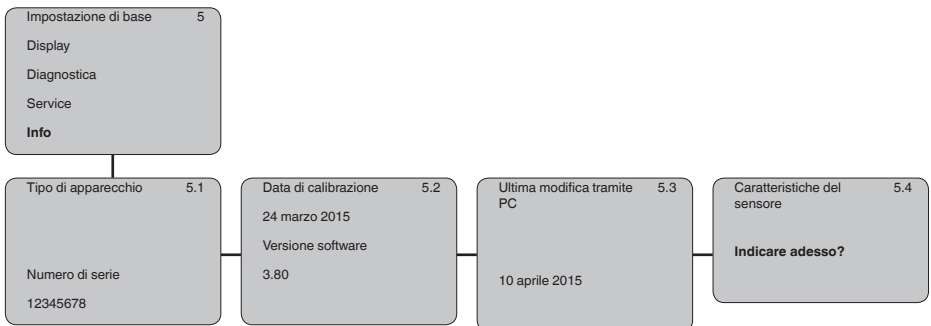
Impostazione di base 5

Display

Diagnostica

Service

**Info**

Tipo di apparecchio 5.1

Numero di serie

12345678

Data di calibrazione 5.2

24 marzo 2015

Versione software

3.80

Ultima modifica tramite PC 5.3

10 aprile 2015

Caratteristiche del sensore 5.4

**Indicare adesso?**